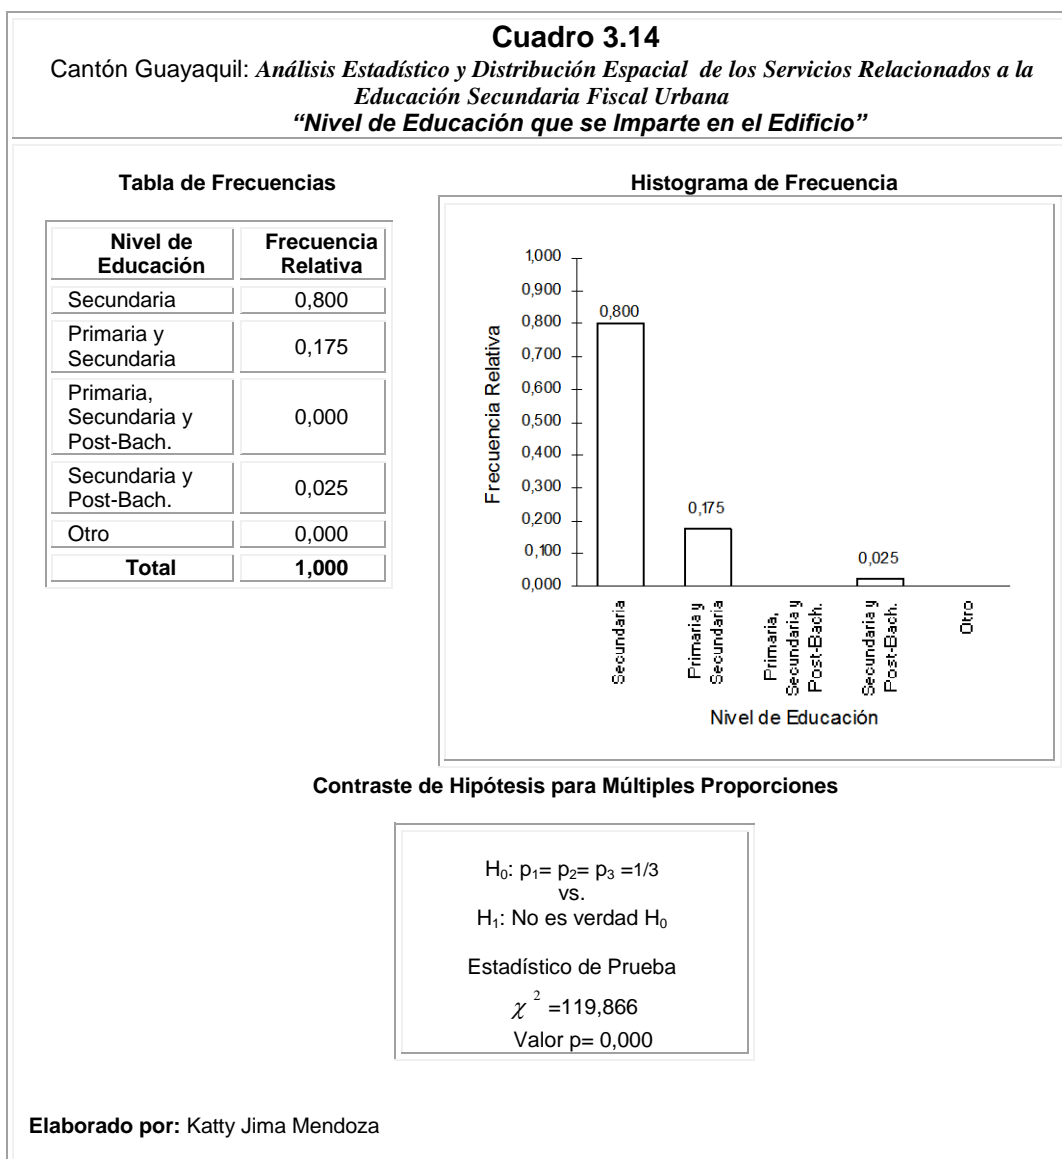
Cuadro 3.14

Cantón Guayaquil: *Análisis Estadístico y Distribución Espacial de los Servicios Relacionados a la Educación Secundaria Fiscal Urbana*

*"Nivel de Educación que se Imparte en el Edificio"*

Tabla de Frecuencias

| Nivel de Educación | Frecuencia Relativa |
|---|---|
| Secundaria | 0,800 |
| Primaria y Secundaria | 0,175 |
| Primaria, Secundaria y Post-Bach. | 0,000 |
| Secundaria y Post-Bach. | 0,025 |
| Otro | 0,000 |
| **Total** | **1,000** |

Histograma de Frecuencia

1,000
0,900
0,800
0,700
0,600
0,500
0,400
0,300
0,200
0,100
0,000

Frecuencia Relativa

0,800
0,175
0,025

Secundaria
Primaria y Secundaria
Primaria, Secundaria y Post-Bach.
Secundaria y Post-Bach.
Otro

Nivel de Educación

Contraste de Hipótesis para Múltiples Proporciones

$H_0$: $p_1= p_2= p_3 =1/3$
vs.
$H_1$: No es verdad $H_0$

Estadístico de Prueba

$\chi^2$ =119,866

Valor p= 0,000

**Elaborado por:** Katty Jima Mendoza